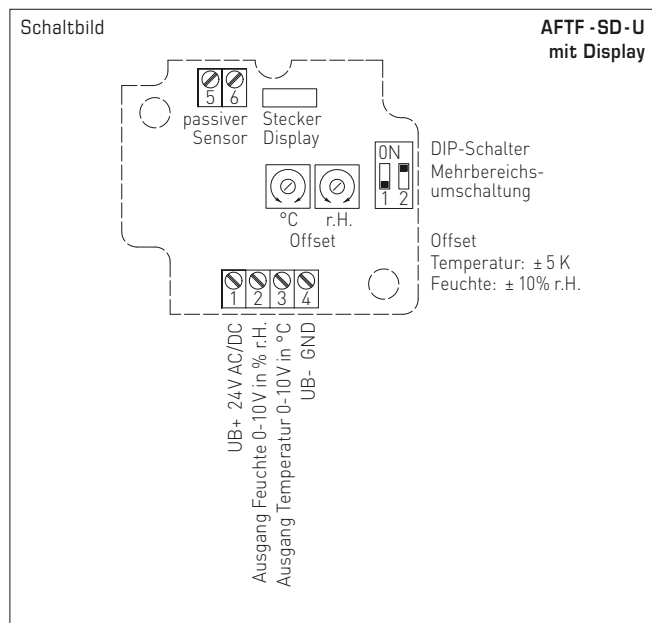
Schaltbild

AFTF -SD-U
mit Display

5 6
passiver Sensor

Stecker Display

ON
1 2

DIP-Schalter
Mehrbereichs-umschaltung

°C r.H.
Offset

Offset
Temperatur: ± 5 K
Feuchte: ± 10% r.H.

1 2 3 4

UB+ 24V AC/DC
Ausgang Feuchte 0-10 V in % r.H.
Ausgang Temperatur 0-10 V in °C
UB- GND